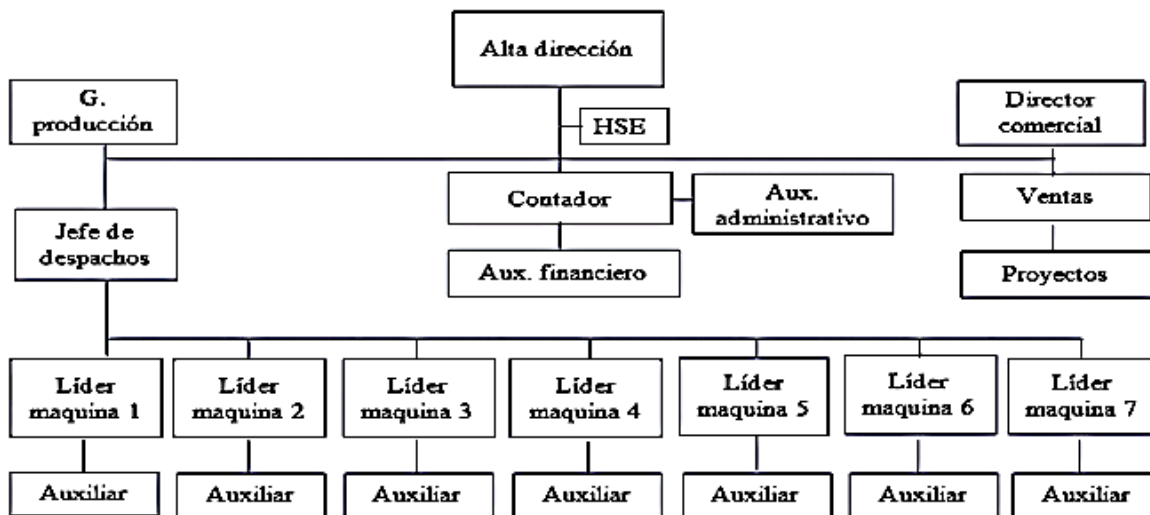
Alta dirección

G. producción

HSE

Director comercial

Contador

Aux. administrativo

Ventas

Jefe de despachos

Aux. financiero

Proyectos

Líder maquina 1

Líder maquina 2

Líder maquina 3

Líder maquina 4

Líder maquina 5

Líder maquina 6

Líder maquina 7

Auxiliar

Auxiliar

Auxiliar

Auxiliar

Auxiliar

Auxiliar

Auxiliar